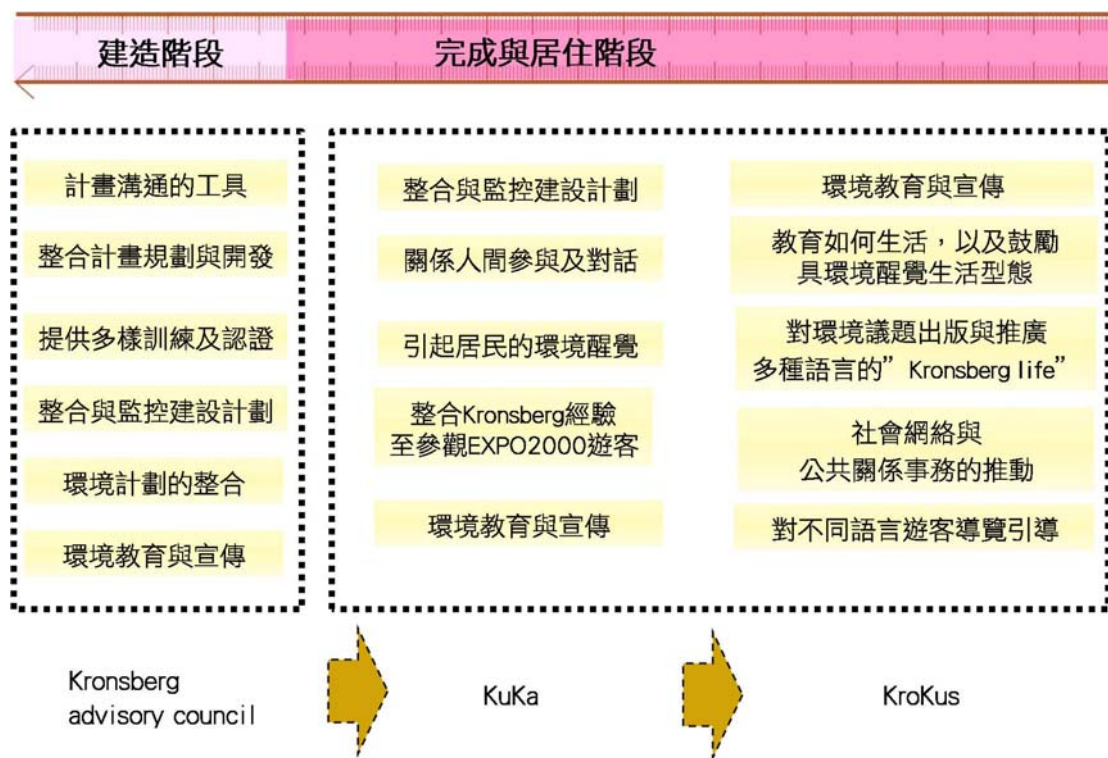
建造階段

完成與居住階段

計畫溝通的工具

整合計畫規劃與開發

提供多樣訓練及認證

整合與監控建設計劃

環境計劃的整合

環境教育與宣傳

整合與監控建設計劃

關係人間參與及對話

引起居民的環境醒覺

整合Kronsberg經驗至參觀EXPO2000遊客

環境教育與宣傳

環境教育與宣傳

教育如何生活，以及鼓勵具環境醒覺生活型態

對環境議題出版與推廣多種語言的”Kronsberg life”

社會網絡與公共關係事務的推動

對不同語言遊客導覽引導

Kronsberg advisory council

KuKa

KroKus